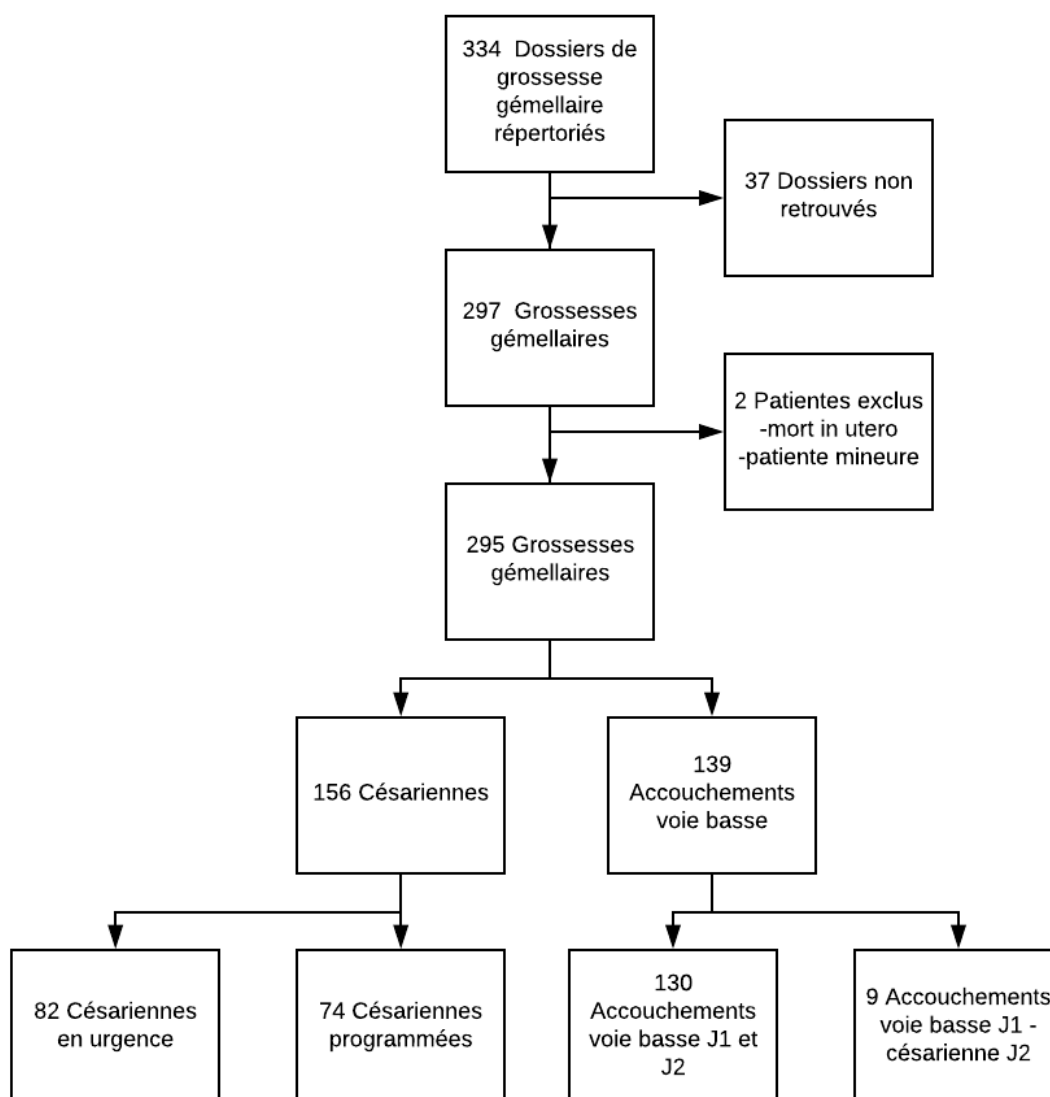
334 Dossiers de grossesse gémellaire répertoriés

37 Dossiers non retrouvés

297 Grossesses gémellaires

2 Patientes exclus
-mort in utero
-patiente mineure

295 Grossesses gémellaires

156 Césariennes

139 Accouchements voie basse

82 Césariennes en urgence

74 Césariennes programmées

130 Accouchements voie basse J1 et J2

9 Accouchements voie basse J1 - césarienne J2